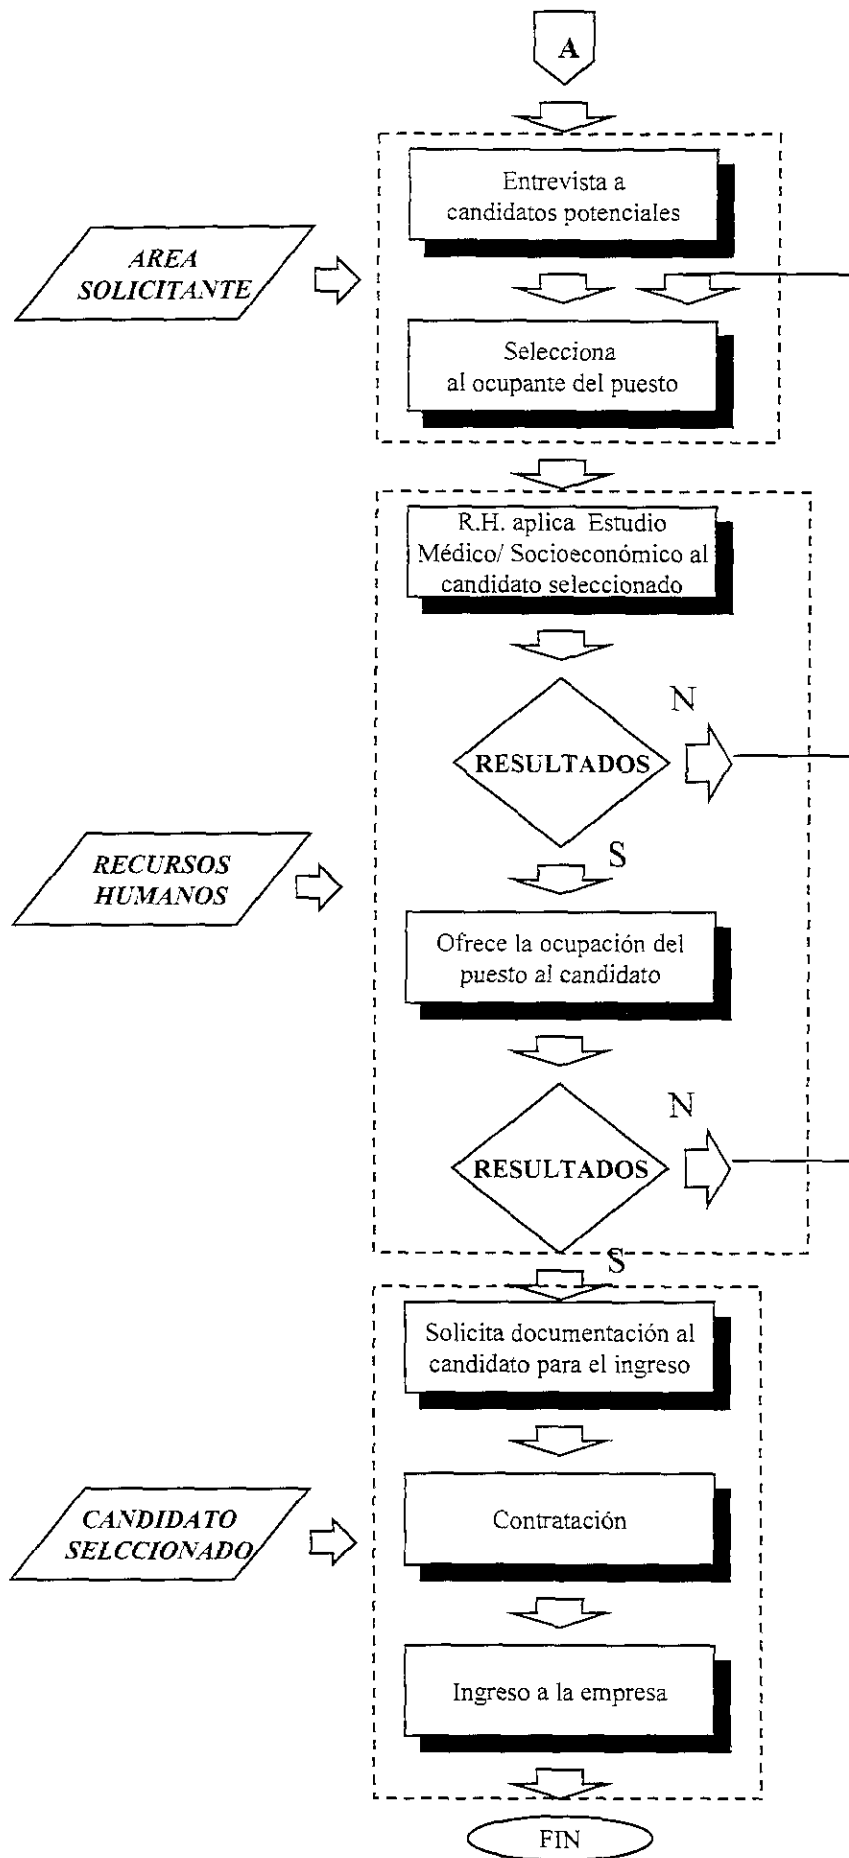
A

AREA SOLICITANTE

Entrevista a candidatos potenciales

Selecciona al ocupante del puesto

RECURSOS HUMANOS

R.H. aplica Estudio Médico/ Socioeconómico al candidato seleccionado

RESULTADOS

N

S

Ofrece la ocupación del puesto al candidato

RESULTADOS

N

S

CANDIDATO SELCCIONADO

Solicita documentación al candidato para el ingreso

Contratación

Ingreso a la empresa

FIN